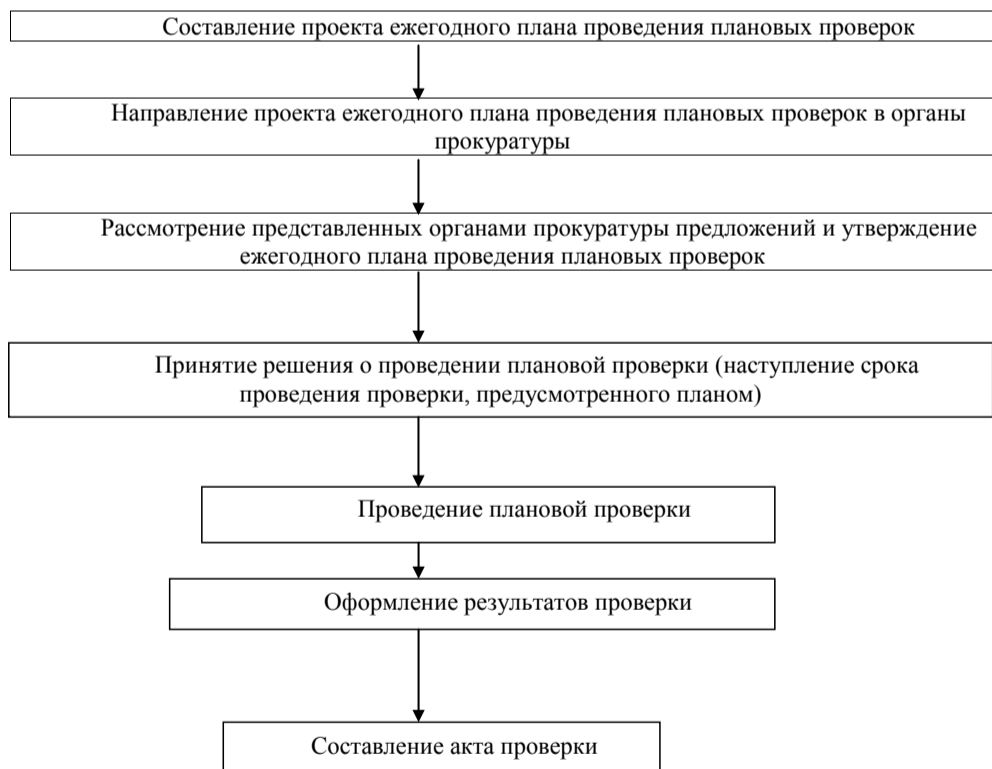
Составление проекта ежегодного плана проведения плановых проверок

Направление проекта ежегодного плана проведения плановых проверок в органы прокуратуры

Рассмотрение представленных органами прокуратуры предложений и утверждение ежегодного плана проведения плановых проверок

Принятие решения о проведении плановой проверки (наступление срока проведения проверки, предусмотренного планом)

Проведение плановой проверки

Оформление результатов проверки

Составление акта проверки